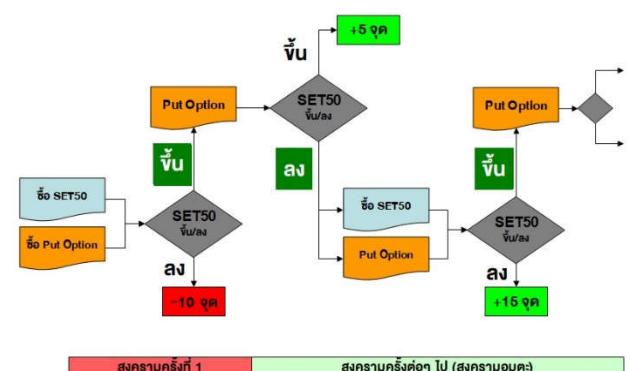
ซื้อ SET50

ซื้อ Put Option

SET50
ขึ้น/ลง

ขึ้น

ลง

-10 จุด

Put Option

SET50
ขึ้น/ลง

ขึ้น

+5 จุด

ลง

ซื้อ SET50

Put Option

SET50
ขึ้น/ลง

ขึ้น

ลง

+15 จุด

Put Option

สงครามครั้งที่ 1

สงครามครั้งต่อๆ ไป (สงครามอมตะ)